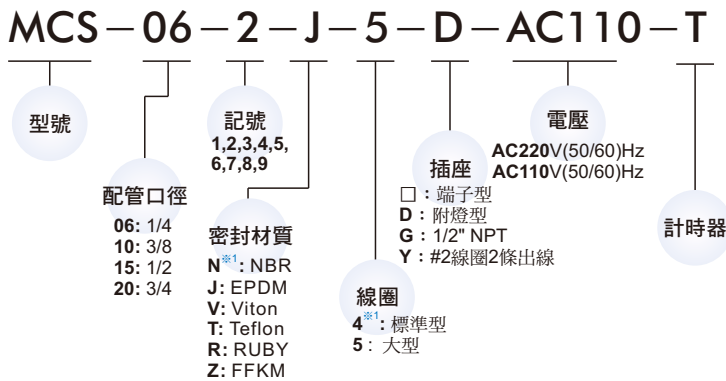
MCS – 06 – 2 – J – 5 – D – AC110 – T

型號

配管口徑
06: 1/4
10: 3/8
15: 1/2
20: 3/4

記號
1,2,3,4,5,
6,7,8,9

密封材質
N※1: NBR
J: EPDM
V: Viton
T: Teflon
R: RUBY
Z: FFKM

線圈
4※1: 標準型
5: 大型

插座
□: 端子型
D: 附燈型
G: 1/2" NPT
Y: #2線圈2條出線

電壓
AC220V(50/60)Hz
AC110V(50/60)Hz

計時器